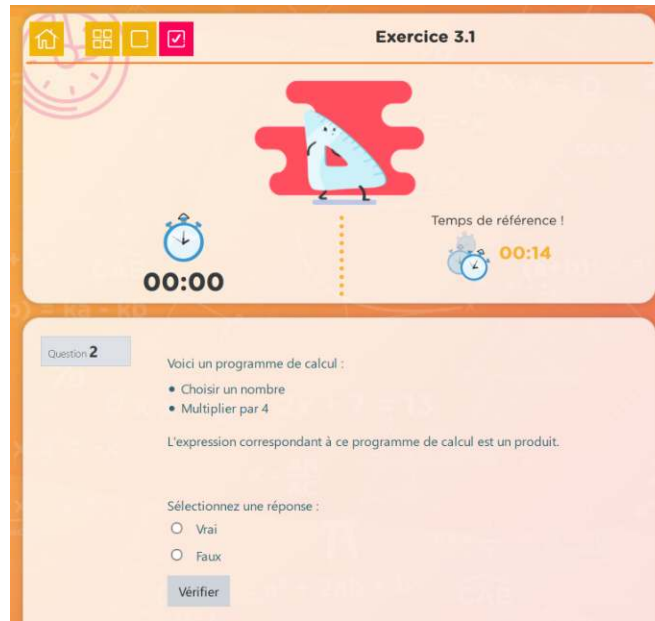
Exercice 3.1

00:00

Temps de référence !

00:14

Question 2

Voici un programme de calcul :

- Choisir un nombre
- Multiplier par 4

L'expression correspondant à ce programme de calcul est un produit.

Sélectionnez une réponse :

Vrai

Faux

Vérifier